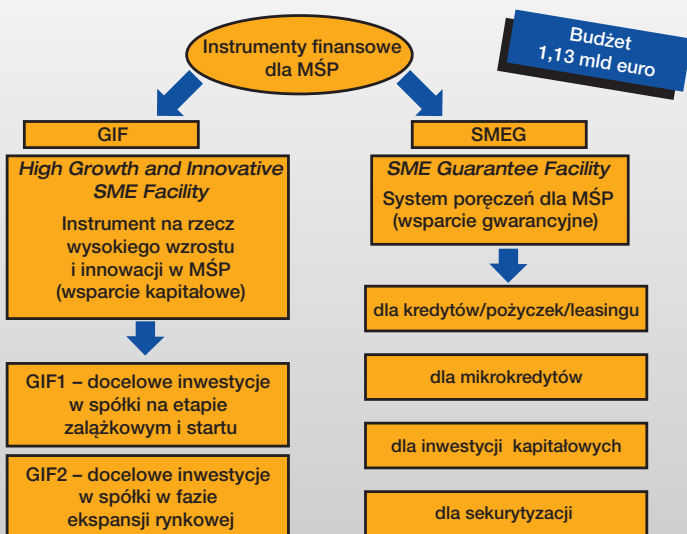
Instrumenty finansowe dla MŚP

Budżet 1,13 mld euro

GIF

High Growth and Innovative SME Facility

Instrument na rzecz wysokiego wzrostu i innowacji w MŚP (wsparcie kapitałowe)

GIF1 – docelowe inwestycje w spółki na etapie zalążkowym i startu

GIF2 – docelowe inwestycje w spółki w fazie ekspansji rynkowej

SMEG

SME Guarantee Facility

System poręczeń dla MŚP (wsparcie gwarancyjne)

dla kredytów/pożyczek/leasingu

dla mikrokredytów

dla inwestycji kapitałowych

dla sekurytyzacji